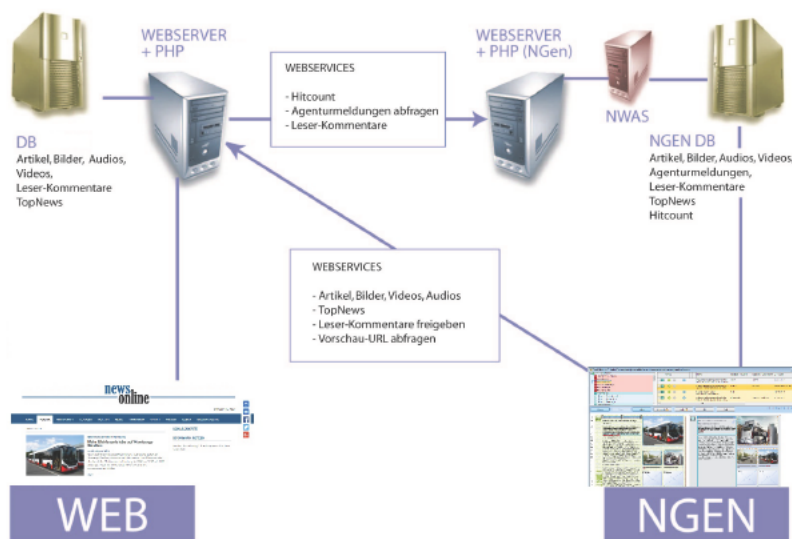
WEBSERVER + PHP

WEBSERVICES

- Hitcount
- Agenturmeldungen abfragen
- Leser-Kommentare

WEBSERVER + PHP (NGen)

NWAS

DB
Artikel, Bilder, Audios, Videos,
Leser-Kommentare
TopNews

NGEN DB
Artikel, Bilder, Audios, Videos,
Agenturmeldungen,
Leser-Kommentare
TopNews
Hitcount

WEBSERVICES

- Artikel, Bilder, Videos, Audios
- TopNews
- Leser-Kommentare freigeben
- Vorschau-URL abfragen

news online

WEB

NGEN